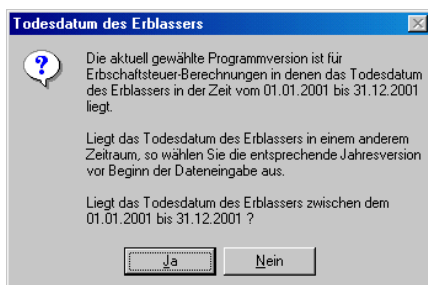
Todesdatum des Erblassers

Die aktuell gewählte Programmversion ist für Erbschaftsteuer-Berechnungen in denen das Todesdatum des Erblassers in der Zeit vom 01.01.2001 bis 31.12.2001 liegt.

Liegt das Todesdatum des Erblassers in einem anderem Zeitraum, so wählen Sie die entsprechende Jahresversion vor Beginn der Dateneingabe aus.

Liegt das Todesdatum des Erblassers zwischen dem 01.01.2001 bis 31.12.2001 ?

Ja

Nein